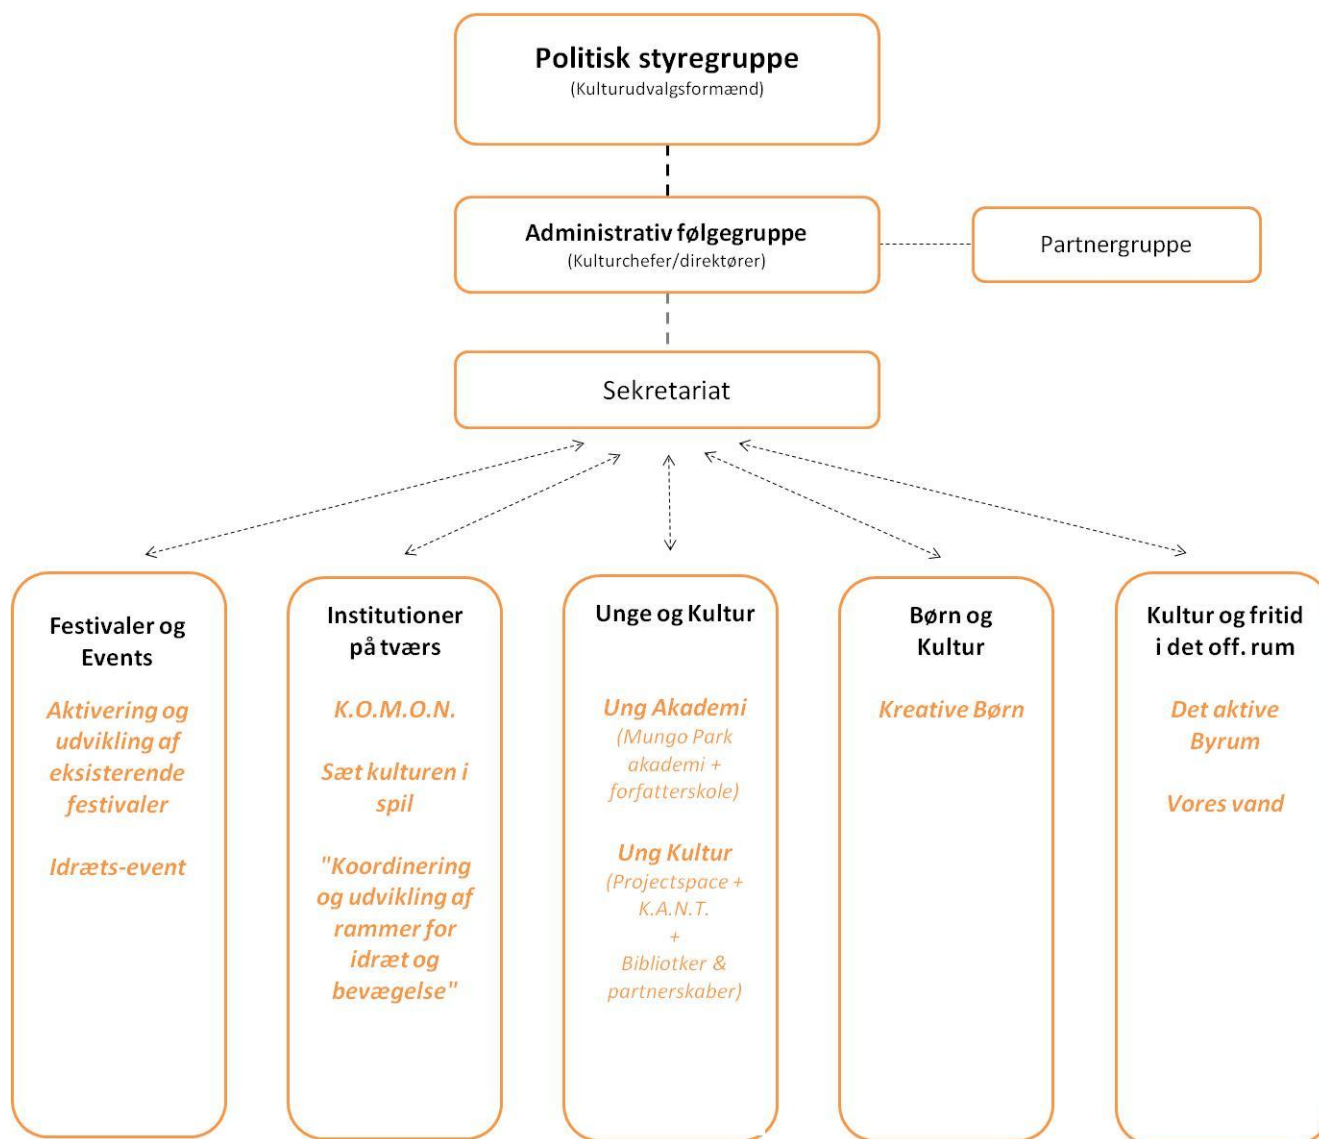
Politisk styregruppe
(Kulturudvalgsformænd)

Administrativ følgegruppe
(Kulturchefer/direktører)

Partnergruppe

Sekretariat

Festivaler og Events

Aktivering og udvikling af eksisterende festivaler

Idræts-event

Institutioner på tværs

K.O.M.O.N.

Sæt kulturen i spil

"Koordinering og udvikling af rammer for idræt og bevægelse"

Unge og Kultur

Ung Akademi
(Mungo Park akademi + forfatterskole)

Ung Kultur
(Projectspace + K.A.N.T. + Bibliotker & partnerskaber)

Børn og Kultur

Kreative Børn

Kultur og fritid i det off. rum

Det aktive Byrum

Vores vand